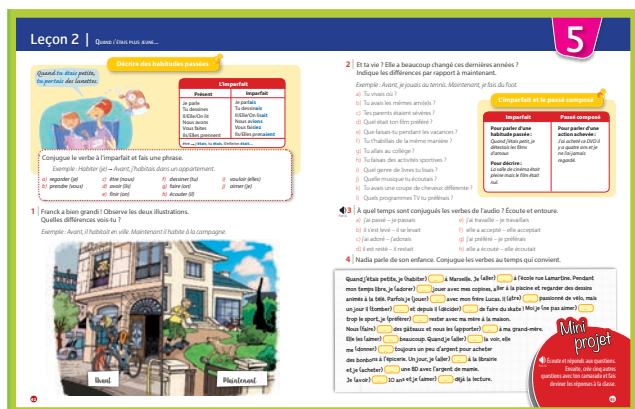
Leçon 2 | Quand j'étais plus jeune...

5

Décrire des habitudes passées

Quand tu étais petite, tu portais des lunettes.

L'imparfait

| Présent | Imparfait |
|---|---|
| Je parle | Je parlais |
| Tu dessines | Tu dessinais |
| Il/Elle/On lit | Il/Elle/On lisait |
| Nous avons | Nous avions |
| Vous faites | Vous faisiez |
| Ils/Elles prennent | Ils/Elles prenaient |

Être → J'étais, tu étais, il/elle/on était...

Conjugue le verbe à l'imparfait et fais une phrase.

Exemple : Habiter (je) → Avant, j'habitais dans un appartement.

a) regarder (je) b) prendre (nous) c) être (nous) d) avoir (ils) e) finir (on) f) dessiner (tu) g) faire (on) h) écouter (il) i) vouloir (elles) j) aimer (je)

1 Franck a bien grandi ! Observe les deux illustrations. Quelles différences vois-tu ?

Exemple : Avant, il habitait en ville. Maintenant il habite à la campagne.

Avant

Maintenant

2 Et ta vie ? Elle a beaucoup changé ces dernières années ? Indique les différences par rapport à maintenant.

Exemple : Avant, je jouais au tennis. Maintenant, je fais du foot.

a) Tu vivais où ?
b) Tu avais les mêmes amis(es) ?
c) Tes parents étaient sévères ?
d) Quel était ton film préféré ?
e) Que faisais-tu pendant les vacances ?
f) Tu t'habillais de la même manière ?
g) Tu allais au collège ?
h) Tu faisais des activités sportives ?
i) Quel genre de livres tu lisais ?
j) Quelle musique tu écoutais ?
k) Tu avais une coupe de cheveux différente ?
l) Quels programmes TV tu préférais ?

L'imparfait et le passé composé

| Imparfait | Passé composé |
|---|---|
| Pour parler d'une habitude passée : Quand j'étais petit, je détestais les films d'amour. Pour décrire : La salle de cinéma était pleine mais le film était nul. | Pour parler d'une action achevée : J'ai acheté un DVD il y a quatre ans et je ne l'ai jamais regardé. |

3 À quel temps sont conjugués les verbes de l'audio ? Écoute et entoure.

a) j'ai passé – je passais
b) il s'est levé – il se levait
c) j'ai adoré – j'adorais
d) il est resté – il restait
e) j'ai travaillé – je travaillais
f) elle a accepté – elle acceptait
g) j'ai préféré – je préférais
h) elle a écouté – elle écoutait

4 Nadia parle de son enfance. Conjugue les verbes au temps qui convient.

Quand j'étais petite, je (habiter) [ ] à Marseille. Je (aller) [ ] à l'école rue Lamartine. Pendant mon temps libre, je (adorer) [ ] jouer avec mes copines, aller à la piscine et regarder des dessins animés à la télé. Parfois je (jouer) [ ] avec mon frère Lucas. Il (être) [ ] passionné de vélo, mais un jour il (tomber) [ ] et depuis il (décider) [ ] de faire du skate ! Moi je (ne pas aimer) [ ] trop le sport, je (préférer) [ ] rester avec ma mère à la maison. Nous (faire) [ ] des gâteaux et nous les (apporter) [ ] à ma grand-mère. Elle les (aimer) [ ] beaucoup. Quand je (aller) [ ] la voir, elle me (donner) [ ] toujours un peu d'argent pour acheter des bonbons à l'épicerie. Un jour, je (aller) [ ] à la librairie et je (acheter) [ ] une BD avec l'argent de mamie. Je (avoir) [ ] 10 ans et je (aimer) [ ] déjà la lecture.

Mini projet

Écoute et réponds aux questions. Ensuite, crée cinq autres questions avec ton camarade et fais deviner les réponses à la classe.

66

67